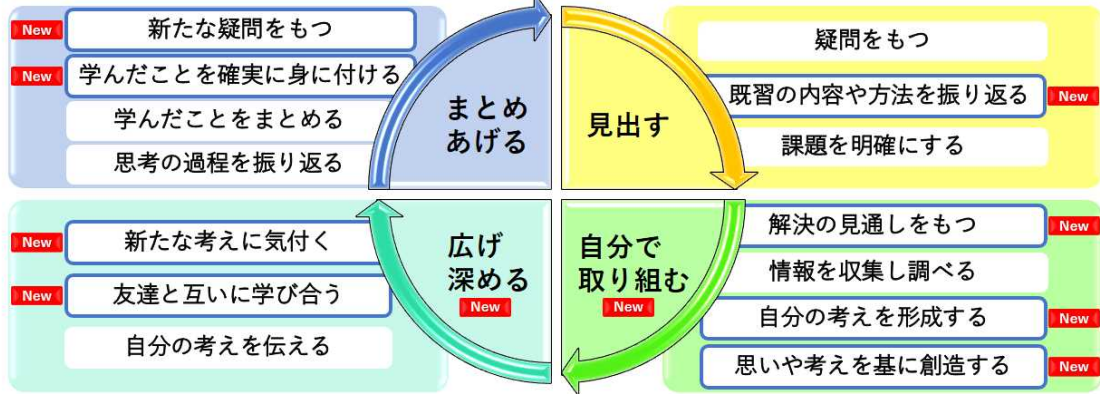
New 新たな疑問をもつ
New 学んだことを確実に身に付ける
学んだことをまとめる
思考の過程を振り返る

まとめあげる

見出す

疑問をもつ
既習の内容や方法を振り返る New
課題を明確にする

New 新たな考えに気付く
New 友達と互いに学び合う
自分の考えを伝える

広げ深める
New

自分で取り組む
New

解決の見通しをもつ New
情報を収集し調べる
自分の考えを形成する New
思いや考えを基に創造する New